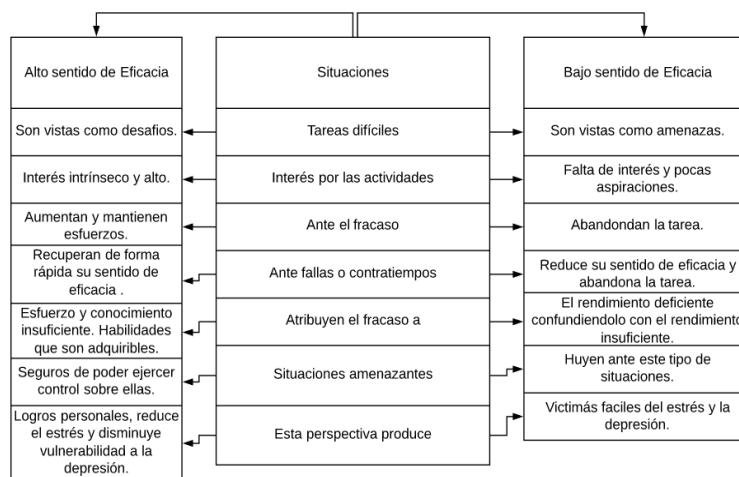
| Alto sentido de Eficacia | Situaciones | Bajo sentido de Eficacia |
|---|---|---|
| Son vistas como desafios. | Tareas difíciles | Son vistas como amenazas. |
| Interés intrínseco y alto. | Interés por las actividades | Falta de interés y pocas aspiraciones. |
| Aumentan y mantienen esfuerzos. | Ante el fracaso | Abandondan la tarea. |
| Recuperan de forma rápida su sentido de eficacia . | Ante fallas o contratiempos | Reduce su sentido de eficacia y abandona la tarea. |
| Esfuerzo y conocimiento insuficiente. Habilidades que son adquiribles. | Atribuyen el fracaso a | El rendimiento deficiente confundiendolo con el rendimiento insuficiente. |
| Seguros de poder ejercer control sobre ellas. | Situaciones amenazantes | Huyen ante este tipo de situaciones. |
| Logros personales, reduce el estrés y disminuye vulnerabilidad a la depresión. | Esta perspectiva produce | Victimás faciles del estrés y la depresión. |